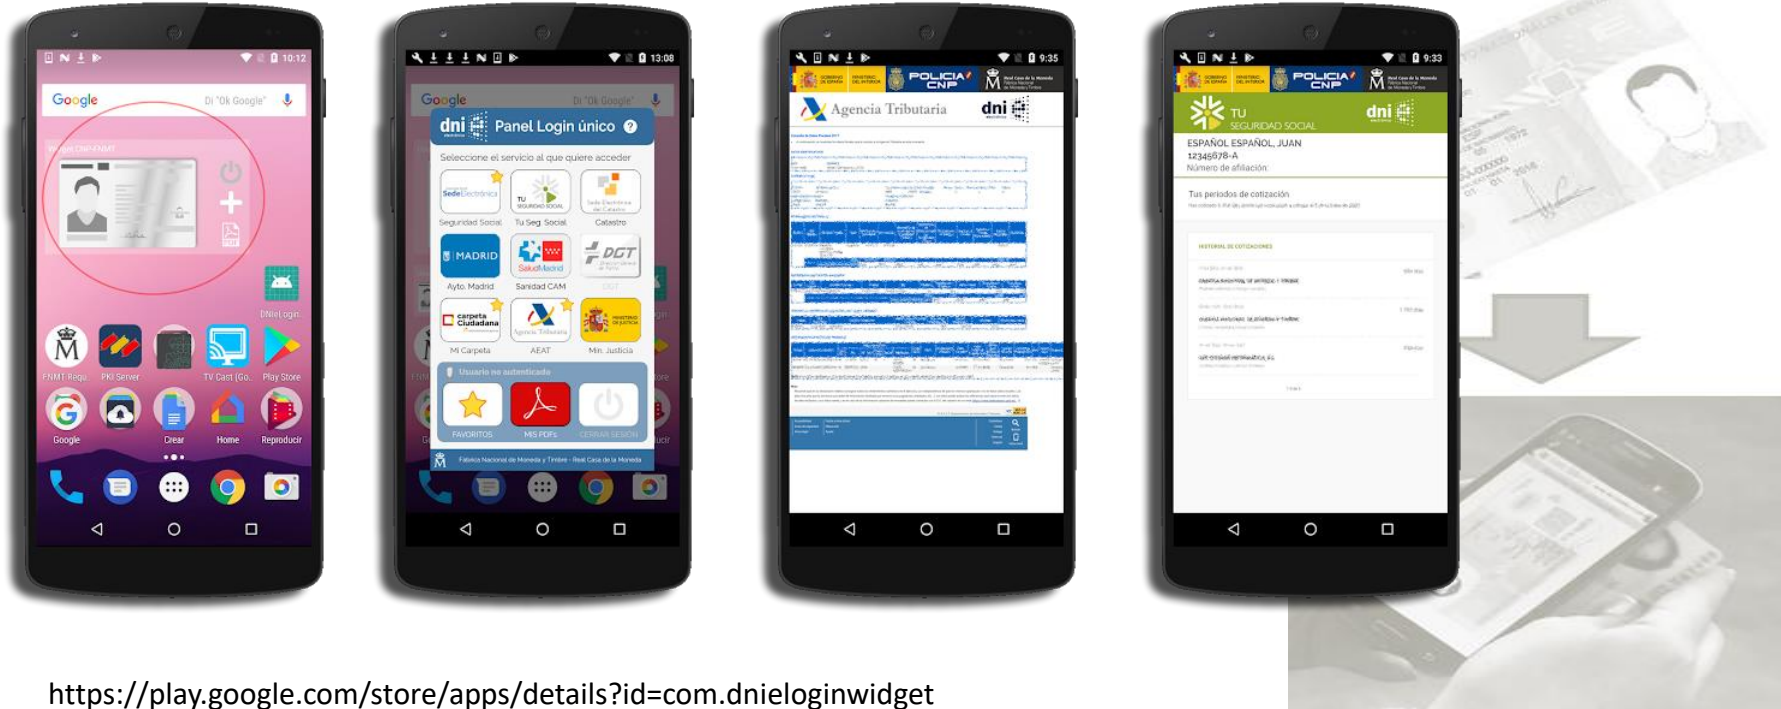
10:12

Google Di "Ok Google"

Widget CNP-FNMT

DNIeLogin

FNMT Regis. PKI Server TV Cast (Go... Play Store

Google Crear Home Reproducir

13:08

Google Di "Ok Google"

dni Panel Login único

Seleccione el servicio al que quiere acceder

Sede Electrónica Seguridad Social

TU SEGURIDAD SOCIAL Tu Seg. Social

Sede Electrónica del Catastro Catastro

MADRID Ayto. Madrid

SaludMadrid Sanidad CAM

DGT DGT

carpeta Ciudadana Mi Carpeta

Agencia Tributaria AEAT

MINISTERIO DE JUSTICIA Min. Justicia

Usuario no autenticado

FAVORITOS MIS PDFs CERRAR SESION

Fábrica Nacional de Moneda y Timbre - Real Casa de la Moneda

9:35

POLICIA CNP

Agencia Tributaria dni

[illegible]

9:33

POLICIA CNP

TU SEGURIDAD SOCIAL dni

ESPAÑOL ESPAÑOL, JUAN
12345678-A
Número de afiliación

Tus periodos de cotización

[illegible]

https://play.google.com/store/apps/details?id=com.dnieloginwidget